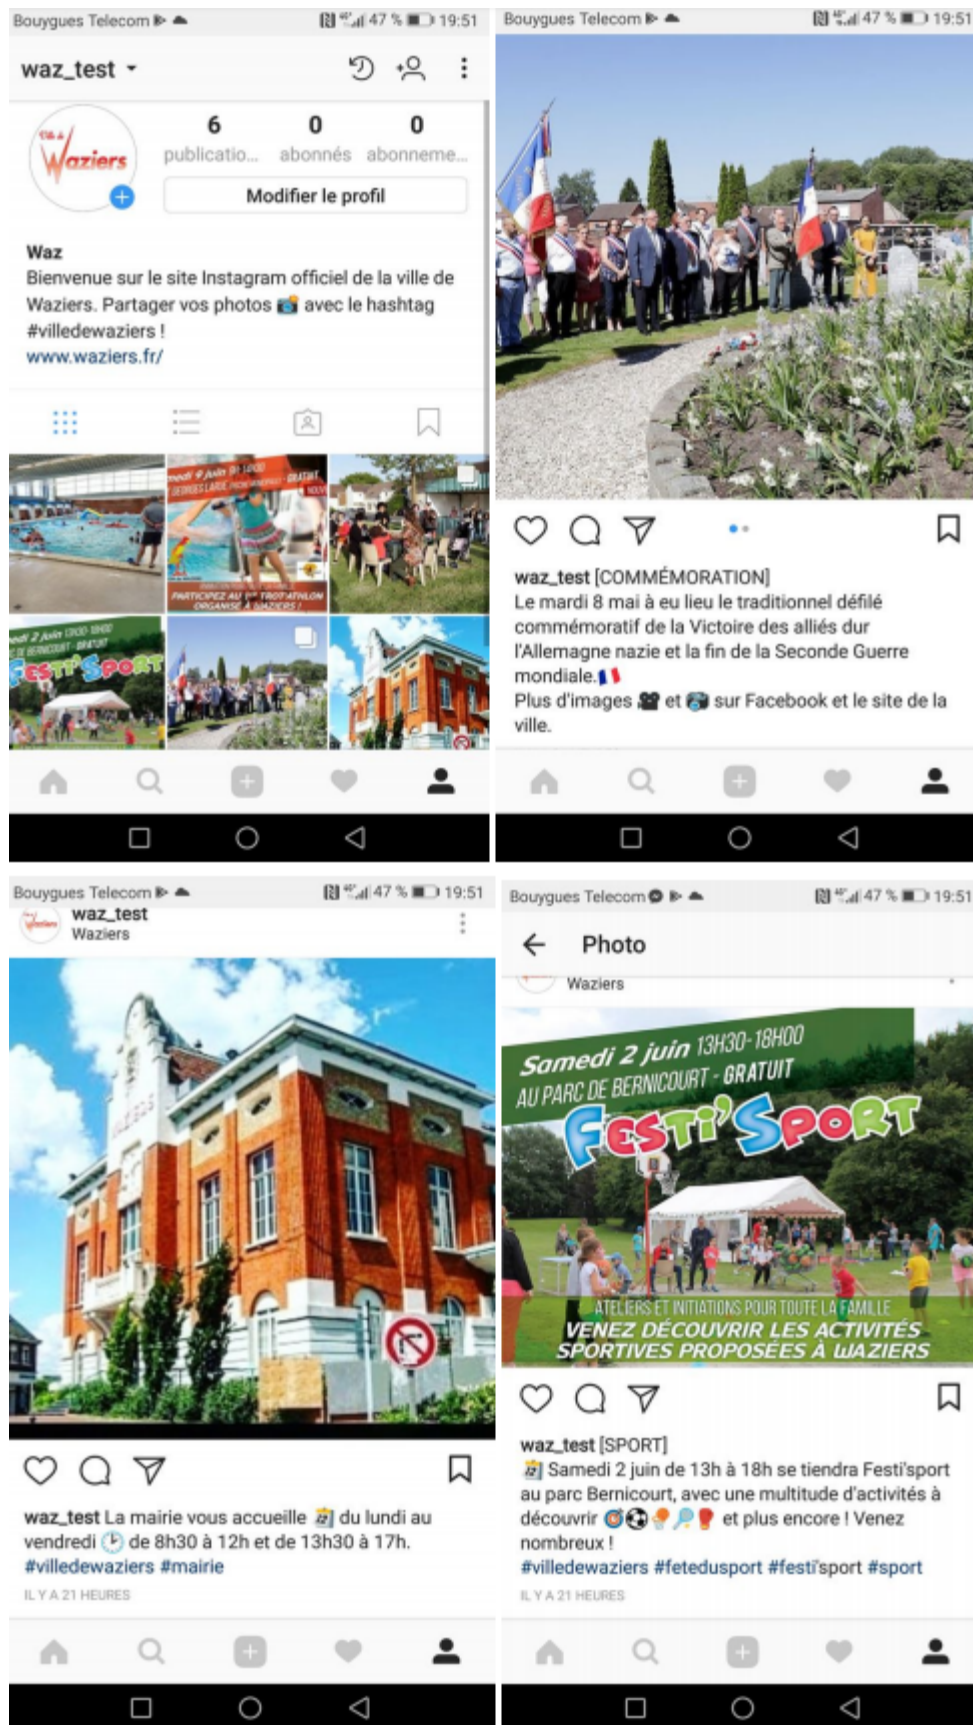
Bouygues Telecom 47 % 19:51

waz_test

6 publicatio...
0 abonnés
0 abonneme...

Waziers

Modifier le profil

Waz
Bienvenue sur le site Instagram officiel de la ville de Waziers. Partager vos photos avec le hashtag #villedewaziers !
www.waziers.fr/

Bouygues Telecom 47 % 19:51

waz_test [COMMÉMORATION]
Le mardi 8 mai à eu lieu le traditionnel défilé commémoratif de la Victoire des alliés dur l'Allemagne nazie et la fin de la Seconde Guerre mondiale.
Plus d'images et sur Facebook et le site de la ville.

Bouygues Telecom 47 % 19:51
waz_test
Waziers

waz_test La mairie vous accueille du lundi au vendredi de 8h30 à 12h et de 13h30 à 17h.
#villedewaziers #mairie
IL Y A 21 HEURES

Bouygues Telecom 47 % 19:51
Photo
Waziers

Samedi 2 juin 13H30-18H00
AU PARC DE BERNICOURT - GRATUIT
Festi'Sport
ATELIERS ET INITIATIONS POUR TOUTE LA FAMILLE
VENEZ DÉCOUVRIR LES ACTIVITÉS SPORTIVES PROPOSÉES À WAZIERS

waz_test [SPORT]
Samedi 2 juin de 13h à 18h se tiendra Festi'sport au parc Bernicourt, avec une multitude d'activités à découvrir et plus encore ! Venez nombreux !
#villedewaziers #fetedusport #festi'sport #sport
IL Y A 21 HEURES